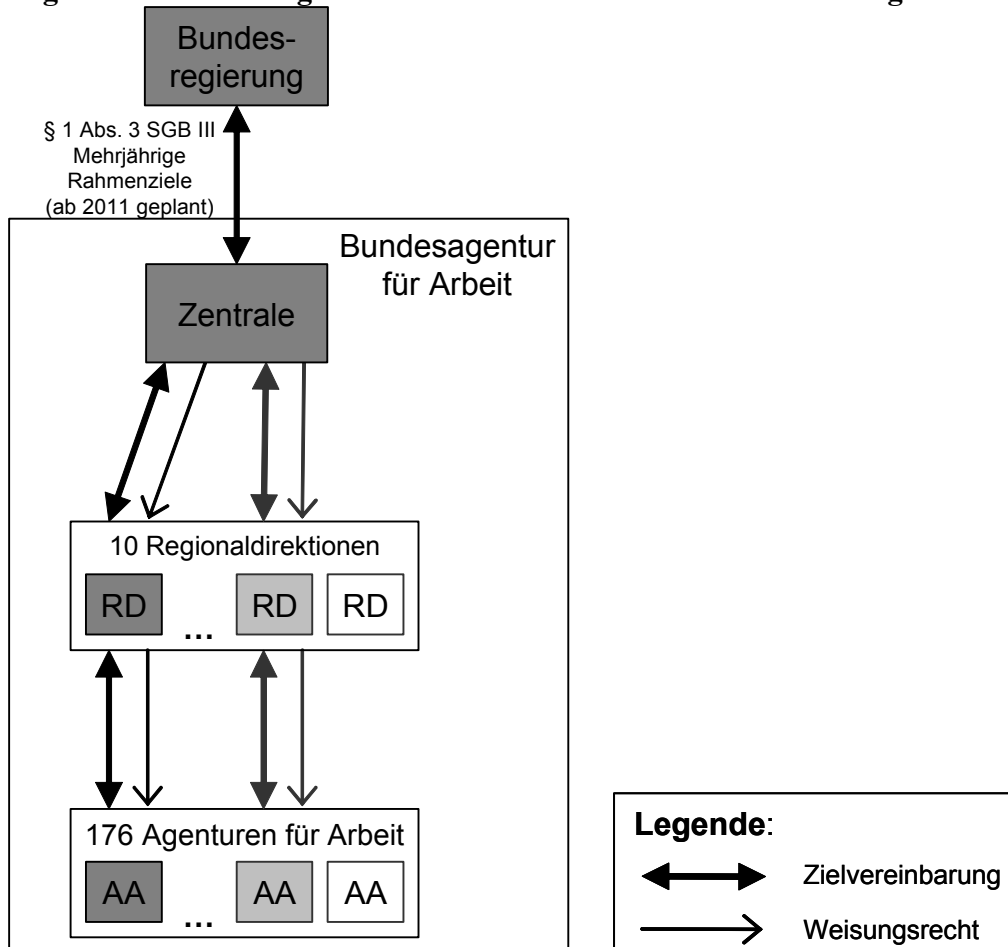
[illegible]

Bundesregierung

§ 1 Abs. 3 SGB III Mehrjährige Rahmenziele (ab 2011 geplant)

Bundesagentur für Arbeit

Zentrale

10 Regionaldirektionen

RD ... RD RD

176 Agenturen für Arbeit

AA ... AA AA

Legende:

Zielvereinbarung

Weisungsrecht